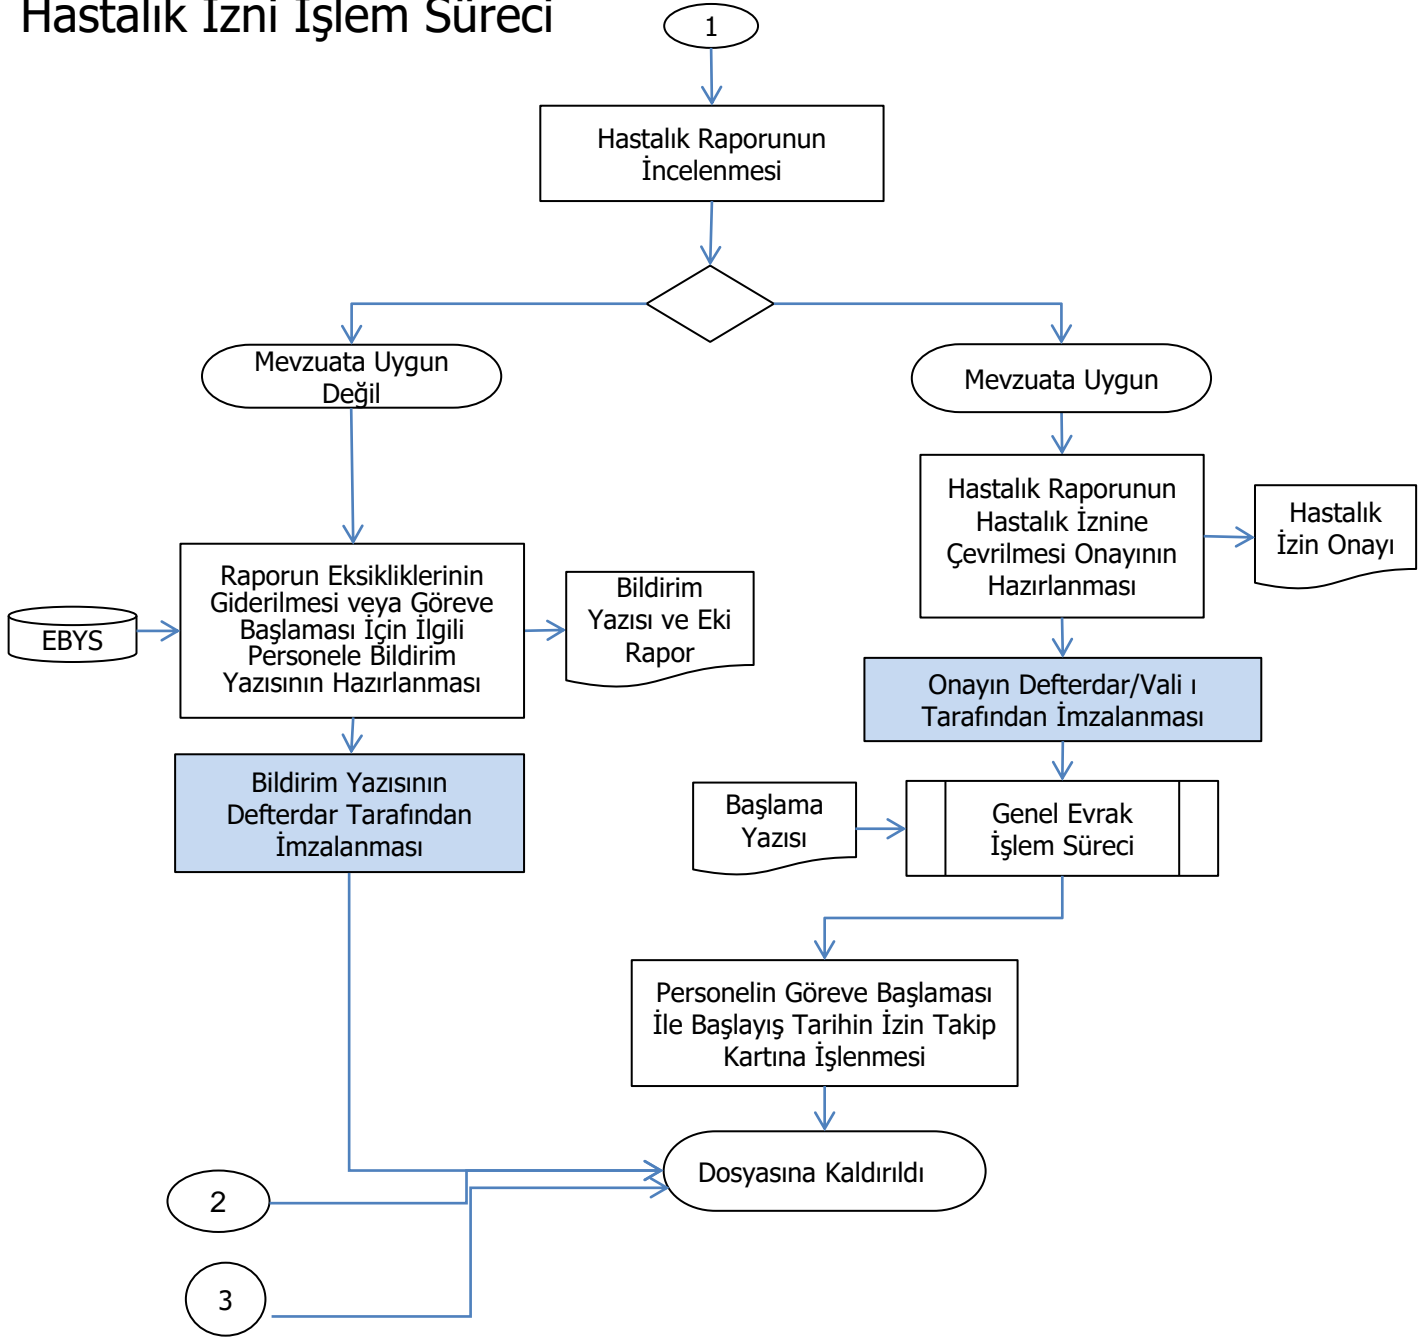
Hastalık İzni İşlem Süreci

1

Hastalık Raporunun İncelenmesi

Mevzuata Uygun Değil

Mevzuata Uygun

Hastalık Raporunun Hastalık İznine Çevrilmesi Onayının Hazırlanması

Hastalık İzin Onayı

EBYS

Raporun Eksikliklerinin Giderilmesi veya Göreve Başlaması İçin İlgili Personele Bildirim Yazısının Hazırlanması

Bildirim Yazısı ve Eki Rapor

Onayın Defterdar/Vali ı Tarafından İmzalanması

Bildirim Yazısının Defterdar Tarafından İmzalanması

Başlama Yazısı

Genel Evrak İşlem Süreci

Personelin Göreve Başlaması İle Başlayış Tarihin İzin Takip Kartına İşlenmesi

Dosyasına Kaldırıldı

2

3